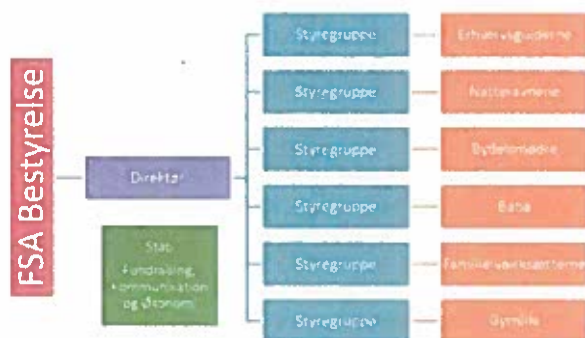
FSA Bestyrelse

Direktør

Stab
Fundraising,
kommunikation
og økonomi

Styregruppe

Styregruppe

Styregruppe

Styregruppe

Styregruppe

Styregruppe

Erhvervsguiderne

Natteravnene

Bydelsmødre

Baba

Familieværkstaderne

Gymfile